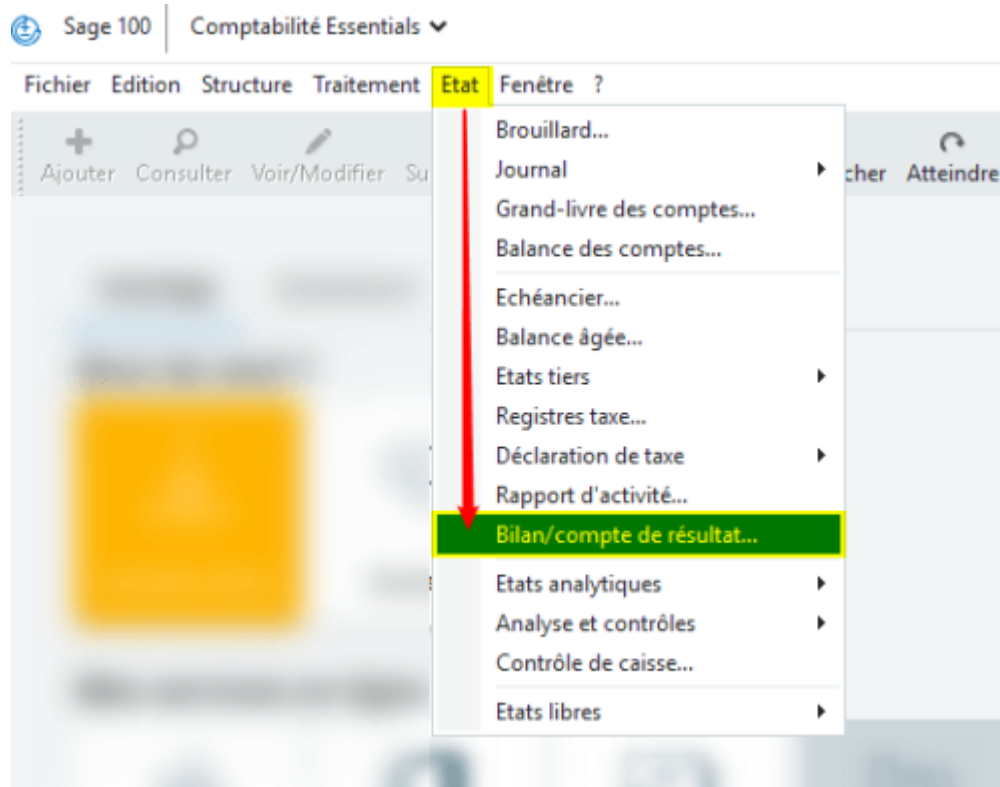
Sage 100 Comptabilité Essentials

Fichier Edition Structure Traitement Etat Fenêtre ?

Ajouter Consulter Voir/Modifier Su

cher Atteindre

Brouillard...
Journal
Grand-livre des comptes...
Balance des comptes...
Echéancier...
Balance âgée...
Etats tiers
Registres taxe...
Déclaration de taxe
Rapport d'activité...
Bilan/compte de résultat...
Etats analytiques
Analyse et contrôles
Contrôle de caisse...
Etats libres